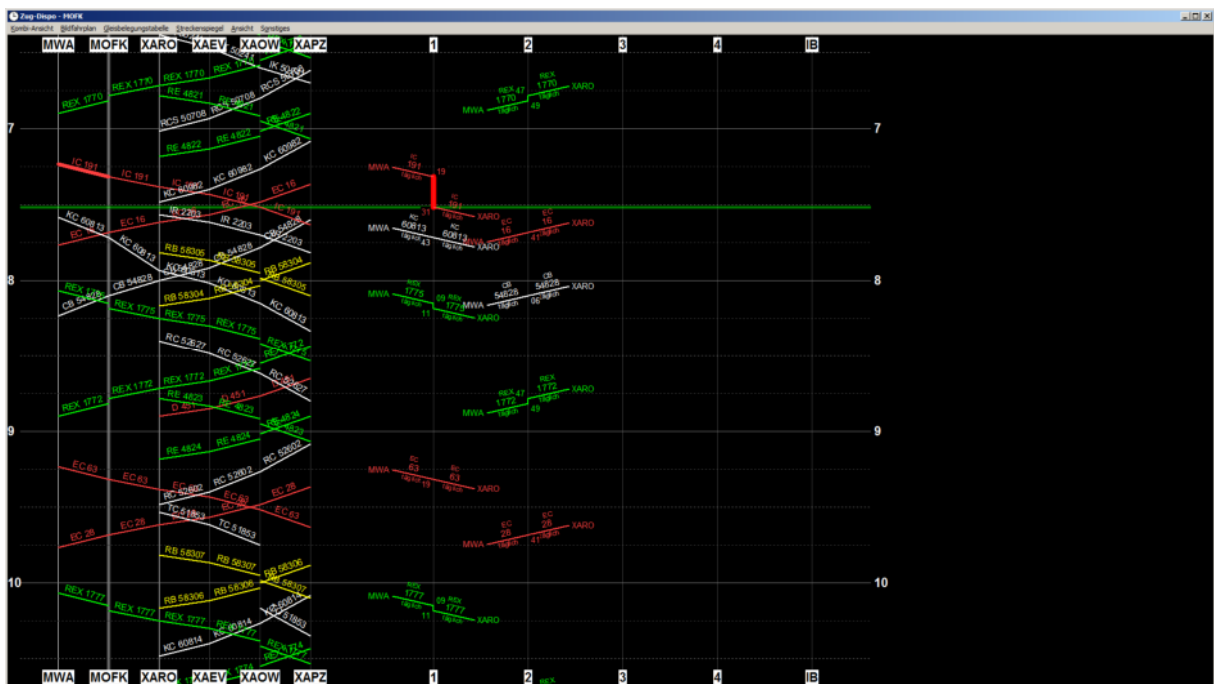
Zug-Dispo - MOFK
Kreis-Ansicht Bildfahrplan Gleisbelegungstabelle Streckenspiegel Ansicht Sonstiges

MWA MOFK XARO XAEV XAOW XAPZ 1 2 3 4 IB

REX 1770 REX 1770 REX 1770 REX 1770 IK 50496
RE 4821 RCS 50708 RCS 50708 RE 4821
RCS 50708 RE 4822 RE 4822
KC 60982 KC 60982
IC 191 IC 191 IC 191 EC 16
KC 60813 EC 16 IR 2203 IR 2203
EC 16 KC 60813
RB 58305 CB 54828 RB 58304
CB 54828 RB 58304 RB 58305
REX 1775 REX 1775 REX 1775 REX 1775 KC 60813
RC 52627 RC 52627
REX 1772 REX 1772 REX 1772
RE 4823 D 451 RE 4823
RE 4824 RE 4824 RC 52602
EC 63 EC 63 RC 52602 EC 28
TC 51853 EC 63 EC 63
EC 28 EC 28 TC 51853
RB 58307 RB 58307 RB 58306
RB 58306 RB 58306 RB 58307
REX 1777 REX 1777 REX 1777 TC 51853
KC 60814 KC 60814

MWA REX 1770 47 REX 1770 49 XARO
MWA IC 191 19 31 IC 191 XARO
MWA KC 60813 43 KC 60813 XARO EC 16 41 EC 16 XARO
MWA REX 1775 09 11 REX 1775 XARO MWA CB 54828 06 CB 54828 XARO
MWA REX 1772 47 49 REX 1772 XARO
MWA EC 63 19 EC 63 XARO
EC 28 41 EC 28 XARO
MWA REX 1777 09 11 REX 1777 XARO

7 7
8 8
9 9
10 10

MWA MOFK XARO XAEV XAOW XAPZ 1 2 3 4 IB